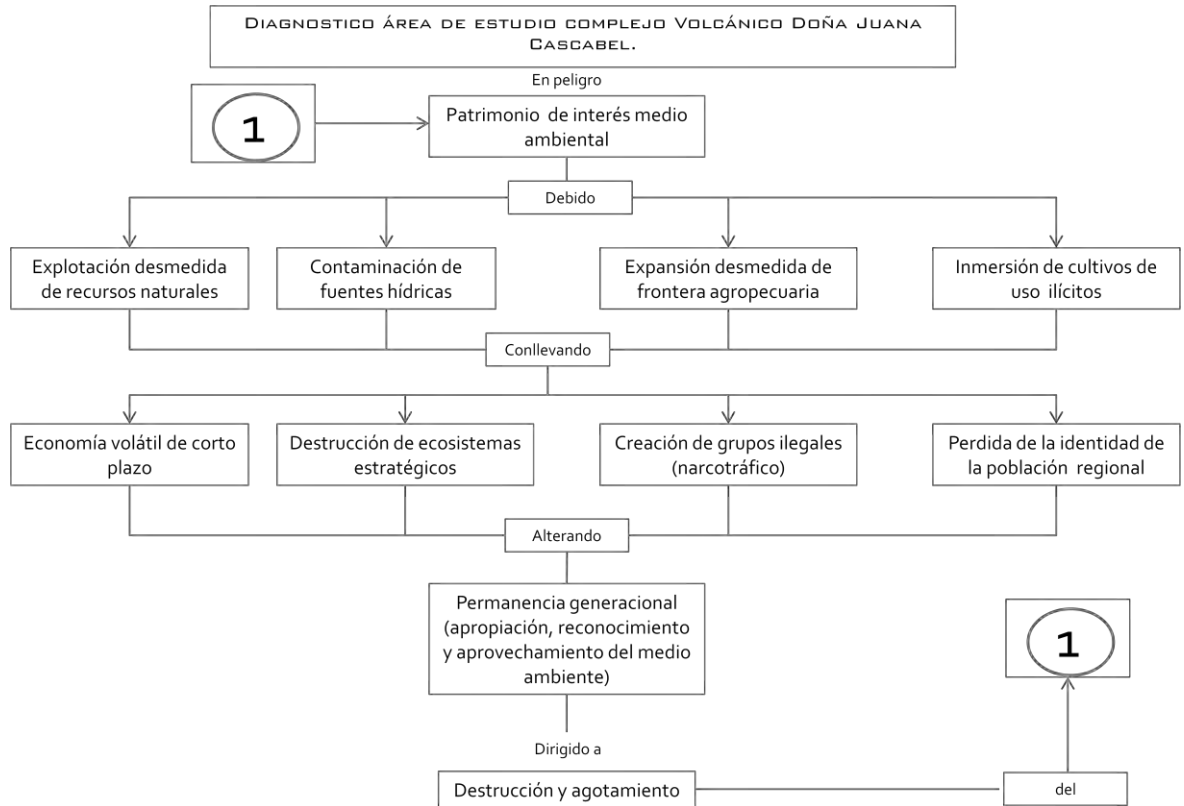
Diagnostico área de estudio complejo Volcánico Doña Juana Cascabel.

En peligro

1

Patrimonio de interés medio ambiental

Debido

Explotación desmedida de recursos naturales

Contaminación de fuentes hídricas

Expansión desmedida de frontera agropecuaria

Inmersión de cultivos de uso ilícitos

Conllevando

Economía volátil de corto plazo

Destrucción de ecosistemas estratégicos

Creación de grupos ilegales (narcotráfico)

Perdida de la identidad de la población regional

Alterando

Permanencia generacional (apropiación, reconocimiento y aprovechamiento del medio ambiente)

1

Dirigido a

Destrucción y agotamiento

del